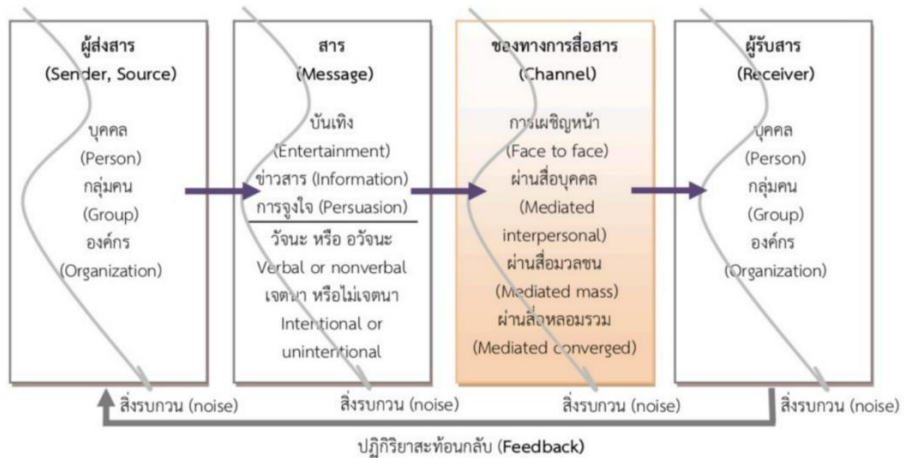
ผู้ส่งสาร
(Sender, Source)

บุคคล
(Person)
กลุ่มคน
(Group)
องค์กร
(Organization)

สาร
(Message)

บันเทิง
(Entertainment)
ข่าวสาร (Information)
การจูงใจ (Persuasion)
วัจนะ หรือ อวัจนะ
Verbal or nonverbal
เจตนา หรือไม่เจตนา
Intentional or
unintentional

ช่องทางการสื่อสาร
(Channel)

การเผชิญหน้า
(Face to face)
ผ่านสื่อบุคคล
(Mediated
interpersonal)
ผ่านสื่อมวลชน
(Mediated mass)
ผ่านสื่อหลอมรวม
(Mediated converged)

ผู้รับสาร
(Receiver)

บุคคล
(Person)
กลุ่มคน
(Group)
องค์กร
(Organization)

สิ่งรบกวน (noise)
สิ่งรบกวน (noise)
สิ่งรบกวน (noise)
สิ่งรบกวน (noise)

ปฏิกิริยาสะท้อนกลับ (Feedback)